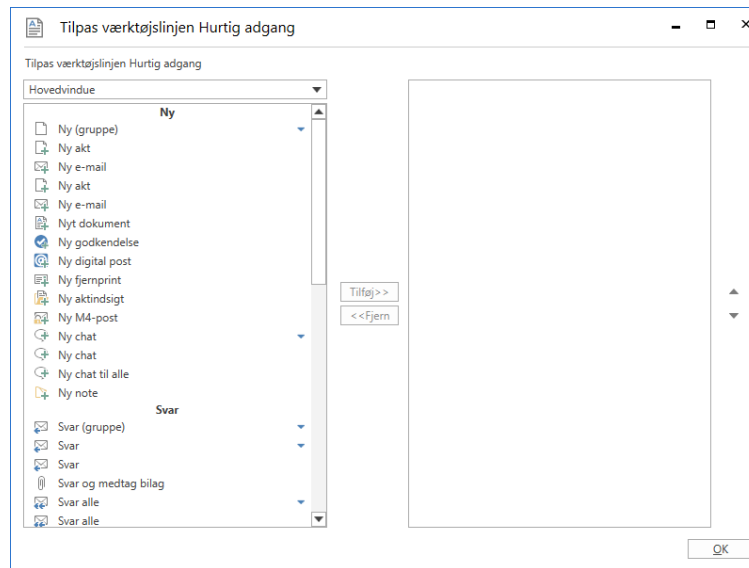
Tilpas værktøjslinjen Hurtig adgang

Tilpas værktøjslinjen Hurtig adgang

Hovedvindue

Ny
Ny (gruppe)
Ny akt
Ny e-mail
Ny akt
Ny e-mail
Nyt dokument
Ny godkendelse
Ny digital post
Ny fjernprint
Ny aktindsigt
Ny M4-post
Ny chat
Ny chat
Ny chat til alle
Ny note
Svar
Svar (gruppe)
Svar
Svar
Svar og medtag bilag
Svar alle
Svar alle

Tilføj>>
<<Fjern

OK